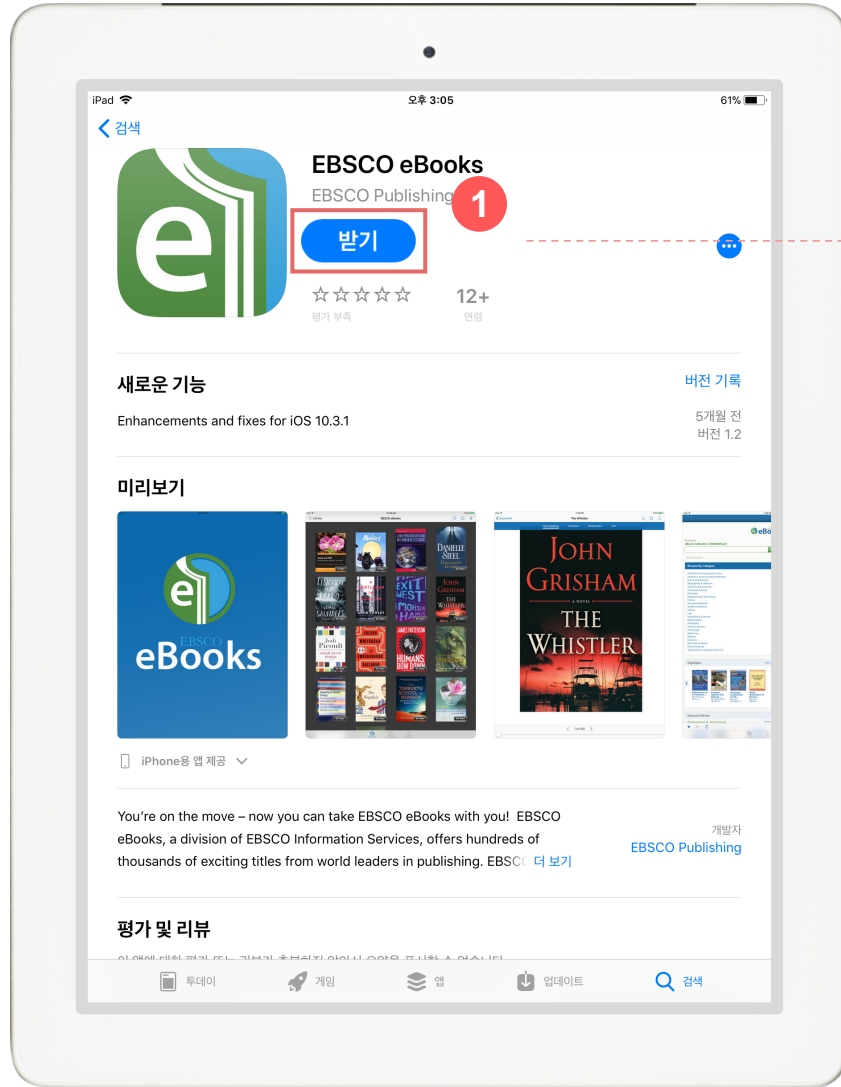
iPad 오후 3:05 61%

검색

EBSCO eBooks

EBSCO Publishing

1

받기

☆☆☆☆☆
평가 부족

12+
연령

새로운 기능

버전 기록

Enhancements and fixes for iOS 10.3.1

5개월 전
버전 1.2

미리보기

EBSCO eBooks

JOHN GRISHAM
A NOVEL
THE WHISTLER

iPhone용 앱 제공

You're on the move – now you can take EBSCO eBooks with you! EBSCO eBooks, a division of EBSCO Information Services, offers hundreds of thousands of exciting titles from world leaders in publishing. EBSC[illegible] 더 보기

개발자
EBSCO Publishing

평가 및 리뷰

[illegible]

투데이 게임 앱 업데이트 검색